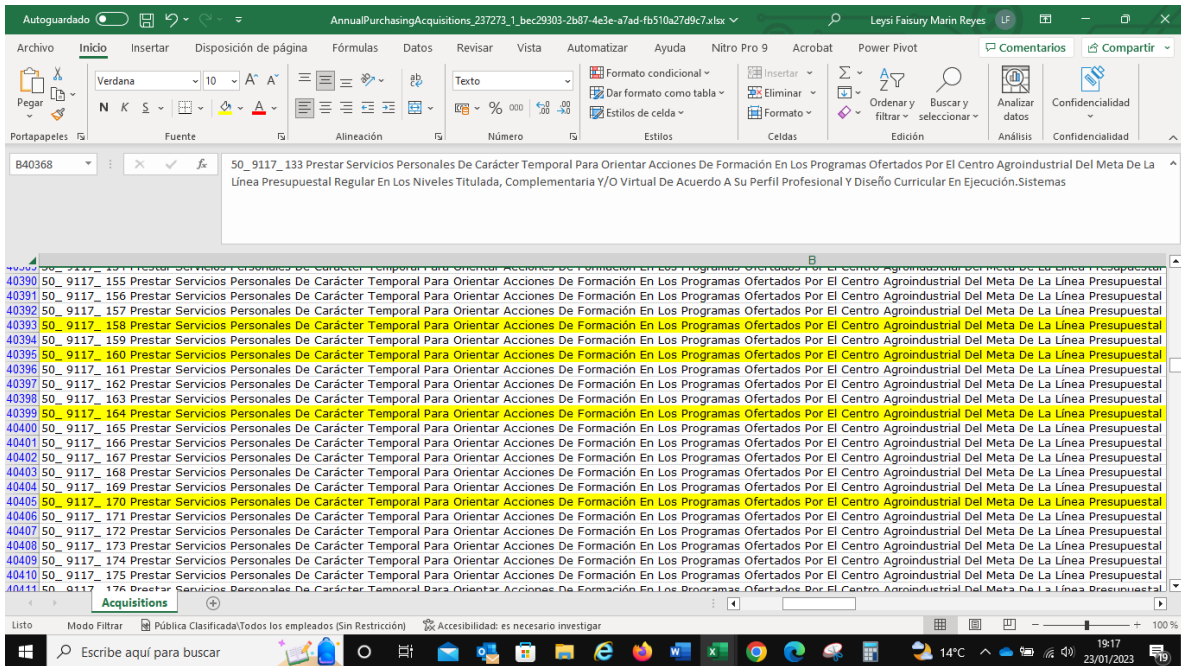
Autoguardado
AnnualPurchasingAcquisitions_237273_1_bec29303-2b87-4e3e-a7ad-fb510a27d9c7.xlsx
Leysi Faisury Marin Reyes LF

Archivo Inicio Insertar Disposición de página Fórmulas Datos Revisar Vista Automatizar Ayuda Nitro Pro 9 Acrobat Power Pivot Comentarios Compartir

Pegar Verdana 10 N K S Texto % 000 Formato condicional Dar formato como tabla Estilos de celda Insertar Eliminar Formato Ordenar y filtrar Buscar y seleccionar Analizar datos Confidencialidad
Portapapeles Fuente Alineación Número Estilos Celdas Edición Análisis Confidencialidad

B40368 fx 50_ 9117_ 133 Prestar Servicios Personales De Carácter Temporal Para Orientar Acciones De Formación En Los Programas Ofertados Por El Centro Agroindustrial Del Meta De La Línea Presupuestal Regular En Los Niveles Titulada, Complementaria Y/O Virtual De Acuerdo A Su Perfil Profesional Y Diseño Curricular En Ejecución.Sistemas

B
40390 50_ 9117_ 155 Prestar Servicios Personales De Carácter Temporal Para Orientar Acciones De Formación En Los Programas Ofertados Por El Centro Agroindustrial Del Meta De La Línea Presupuestal
40391 50_ 9117_ 156 Prestar Servicios Personales De Carácter Temporal Para Orientar Acciones De Formación En Los Programas Ofertados Por El Centro Agroindustrial Del Meta De La Línea Presupuestal
40392 50_ 9117_ 157 Prestar Servicios Personales De Carácter Temporal Para Orientar Acciones De Formación En Los Programas Ofertados Por El Centro Agroindustrial Del Meta De La Línea Presupuestal
40393 50_ 9117_ 158 Prestar Servicios Personales De Carácter Temporal Para Orientar Acciones De Formación En Los Programas Ofertados Por El Centro Agroindustrial Del Meta De La Línea Presupuestal
40394 50_ 9117_ 159 Prestar Servicios Personales De Carácter Temporal Para Orientar Acciones De Formación En Los Programas Ofertados Por El Centro Agroindustrial Del Meta De La Línea Presupuestal
40395 50_ 9117_ 160 Prestar Servicios Personales De Carácter Temporal Para Orientar Acciones De Formación En Los Programas Ofertados Por El Centro Agroindustrial Del Meta De La Línea Presupuestal
40396 50_ 9117_ 161 Prestar Servicios Personales De Carácter Temporal Para Orientar Acciones De Formación En Los Programas Ofertados Por El Centro Agroindustrial Del Meta De La Línea Presupuestal
40397 50_ 9117_ 162 Prestar Servicios Personales De Carácter Temporal Para Orientar Acciones De Formación En Los Programas Ofertados Por El Centro Agroindustrial Del Meta De La Línea Presupuestal
40398 50_ 9117_ 163 Prestar Servicios Personales De Carácter Temporal Para Orientar Acciones De Formación En Los Programas Ofertados Por El Centro Agroindustrial Del Meta De La Línea Presupuestal
40399 50_ 9117_ 164 Prestar Servicios Personales De Carácter Temporal Para Orientar Acciones De Formación En Los Programas Ofertados Por El Centro Agroindustrial Del Meta De La Línea Presupuestal
40400 50_ 9117_ 165 Prestar Servicios Personales De Carácter Temporal Para Orientar Acciones De Formación En Los Programas Ofertados Por El Centro Agroindustrial Del Meta De La Línea Presupuestal
40401 50_ 9117_ 166 Prestar Servicios Personales De Carácter Temporal Para Orientar Acciones De Formación En Los Programas Ofertados Por El Centro Agroindustrial Del Meta De La Línea Presupuestal
40402 50_ 9117_ 167 Prestar Servicios Personales De Carácter Temporal Para Orientar Acciones De Formación En Los Programas Ofertados Por El Centro Agroindustrial Del Meta De La Línea Presupuestal
40403 50_ 9117_ 168 Prestar Servicios Personales De Carácter Temporal Para Orientar Acciones De Formación En Los Programas Ofertados Por El Centro Agroindustrial Del Meta De La Línea Presupuestal
40404 50_ 9117_ 169 Prestar Servicios Personales De Carácter Temporal Para Orientar Acciones De Formación En Los Programas Ofertados Por El Centro Agroindustrial Del Meta De La Línea Presupuestal
40405 50_ 9117_ 170 Prestar Servicios Personales De Carácter Temporal Para Orientar Acciones De Formación En Los Programas Ofertados Por El Centro Agroindustrial Del Meta De La Línea Presupuestal
40406 50_ 9117_ 171 Prestar Servicios Personales De Carácter Temporal Para Orientar Acciones De Formación En Los Programas Ofertados Por El Centro Agroindustrial Del Meta De La Línea Presupuestal
40407 50_ 9117_ 172 Prestar Servicios Personales De Carácter Temporal Para Orientar Acciones De Formación En Los Programas Ofertados Por El Centro Agroindustrial Del Meta De La Línea Presupuestal
40408 50_ 9117_ 173 Prestar Servicios Personales De Carácter Temporal Para Orientar Acciones De Formación En Los Programas Ofertados Por El Centro Agroindustrial Del Meta De La Línea Presupuestal
40409 50_ 9117_ 174 Prestar Servicios Personales De Carácter Temporal Para Orientar Acciones De Formación En Los Programas Ofertados Por El Centro Agroindustrial Del Meta De La Línea Presupuestal
40410 50_ 9117_ 175 Prestar Servicios Personales De Carácter Temporal Para Orientar Acciones De Formación En Los Programas Ofertados Por El Centro Agroindustrial Del Meta De La Línea Presupuestal

Acquisitions
Listo Modo Filtrar Pública Clasificada\Todos los empleados (Sin Restricción) Accesibilidad: es necesario investigar 100 %
Escribe aquí para buscar 14°C 19:17 23/01/2023 19